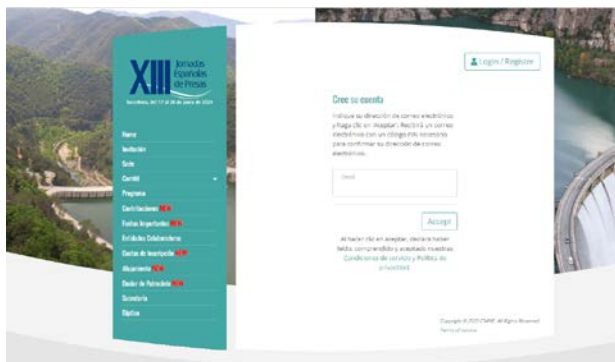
XIII Jornadas Españolas de Presas

Barcelona, del 17 al 20 de junio de 2024

Home
Invitación
Sede
Comité
Programa
Contribuciones NEW
Fechas Importantes NEW
Entidades Colaboradoras
Cuotas de Inscripción NEW
Alojamiento NEW
Dosier de Patrocinio NEW
Secretaría
Objetivo

Login / Register

Cree su cuenta

Indique su dirección de correo electrónico y haga clic en Aceptar. Recibirá un correo electrónico con un código PIN necesario para confirmar su dirección de correo electrónico.

Email

Aceptar

Al hacer clic en aceptar, declara haber leído, comprendido y aceptado nuestras Condiciones de servicio y Política de privacidad.

Copyright © 2023 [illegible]. All Rights Reserved
Terms of service